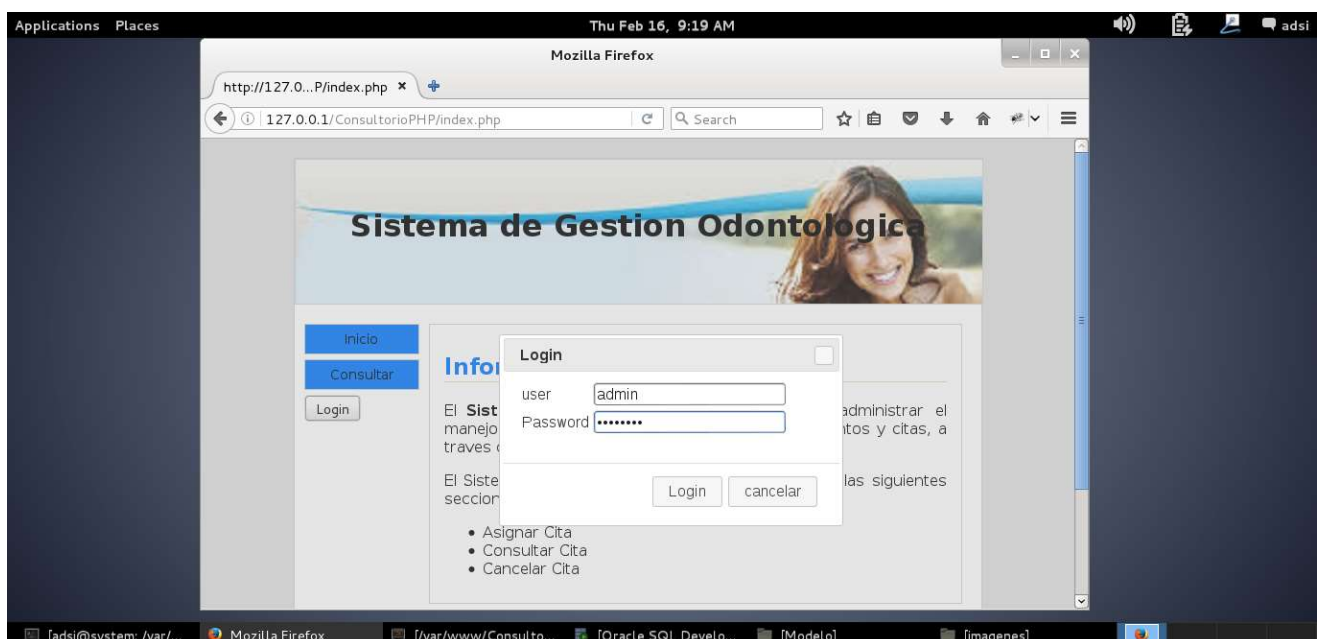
Applications Places

Thu Feb 16, 9:19 AM

adsi

Mozilla Firefox

http://127.0...P/index.php ×

127.0.0.1/ConsultorioPHP/index.php

Search

Sistema de Gestion Odontologica

Inicio

Consultar

Login

Infor

El Sist administrar el manejo tos y citas, a traves

El Siste las siguientes seccion

• Asignar Cita
• Consultar Cita
• Cancelar Cita

Login

user admin

Password ••••••••

Login cancelar

[adsi@system: /var/...

Mozilla Firefox

[/var/www/Consulto...

[Oracle SQL Develo...

[Modelo]

[imagenes]